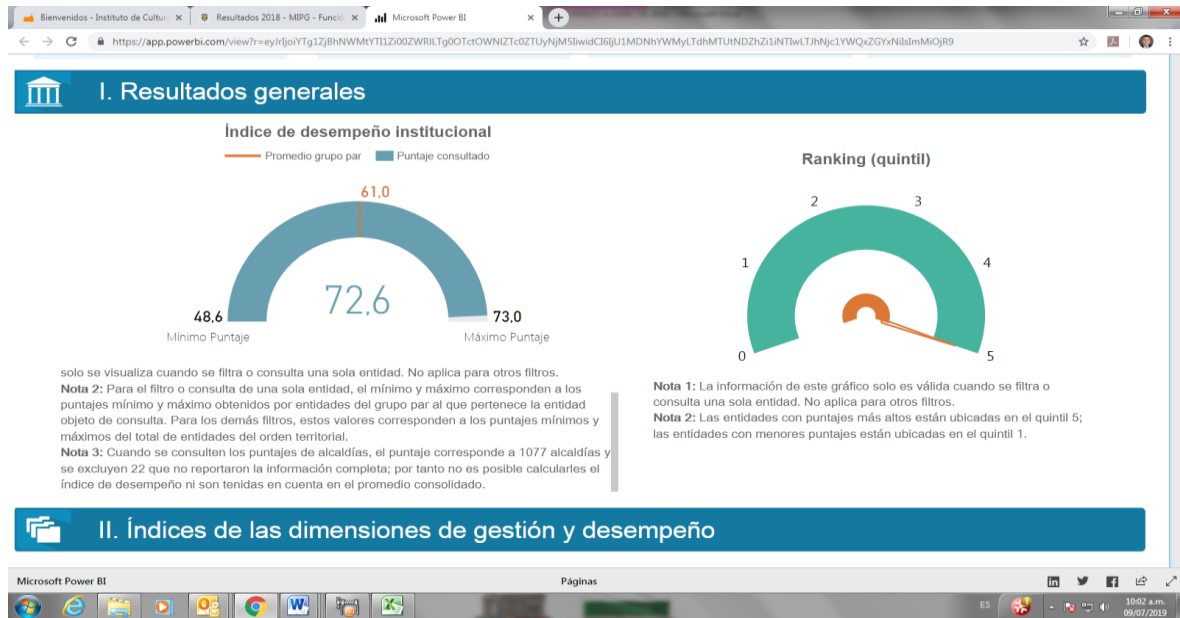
Bienvenidos - Instituto de Cultur ×
Resultados 2018 - MIPG - Funció ×
Microsoft Power BI ×

https://app.powerbi.com/view?r=eyJrIjoiYTg1ZjBhNWMtYTI1Zi00ZWRlLTg0OTctOWNIZTc0ZTUyNjM5IiwidCI6IjU1MDNhYWMyLTdhMTUtNDZhZi1iNTIwLTJhNjc1YWQxZGYxNiIsImMiOjR9

I. Resultados generales

Índice de desempeño institucional

Promedio grupo par
Puntaje consultado

61,0

72,6

48,6
Mínimo Puntaje

73,0
Máximo Puntaje

Ranking (quintil)

2
3
1
4
0
5

solo se visualiza cuando se filtra o consulta una sola entidad. No aplica para otros filtros.
Nota 2: Para el filtro o consulta de una sola entidad, el mínimo y máximo corresponden a los puntajes mínimo y máximo obtenidos por entidades del grupo par al que pertenece la entidad objeto de consulta. Para los demás filtros, estos valores corresponden a los puntajes mínimos y máximos del total de entidades del orden territorial.
Nota 3: Cuando se consulten los puntajes de alcaldías, el puntaje corresponde a 1077 alcaldías y se excluyen 22 que no reportaron la información completa; por tanto no es posible calcularles el índice de desempeño ni son tenidas en cuenta en el promedio consolidado.

Nota 1: La información de este gráfico solo es válida cuando se filtra o consulta una sola entidad. No aplica para otros filtros.
Nota 2: Las entidades con puntajes más altos están ubicadas en el quintil 5; las entidades con menores puntajes están ubicadas en el quintil 1.

II. Índices de las dimensiones de gestión y desempeño

Microsoft Power BI
Páginas

ES
10:02 a.m.
09/07/2019